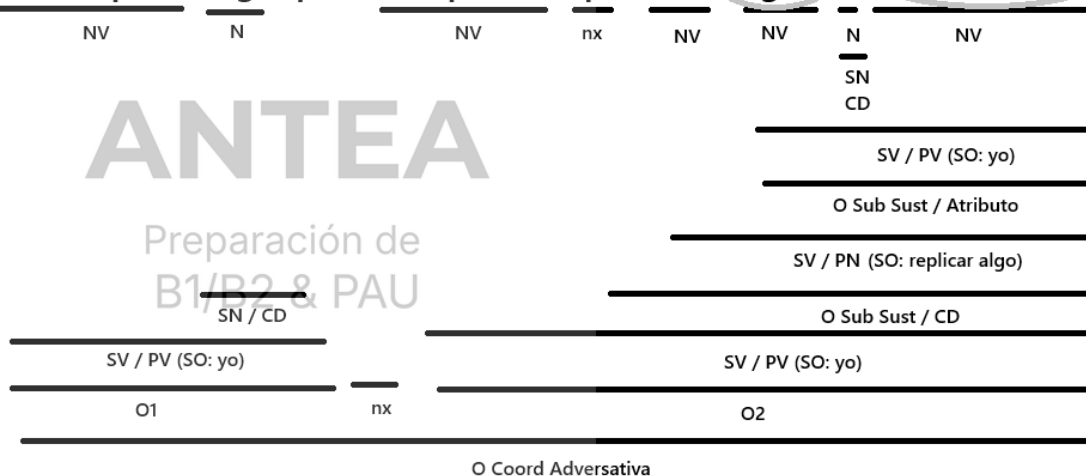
NV N NV nx NV NV N NV

SN
CD

SV / PV (SO: yo)

O Sub Sust / Atributo

SV / PN (SO: replicar algo)

SN / CD

O Sub Sust / CD

SV / PV (SO: yo)

SV / PV (SO: yo)

O1 nx O2

O Coord Adversativa

ANTEA
Preparación de
B1/B2 & PAU